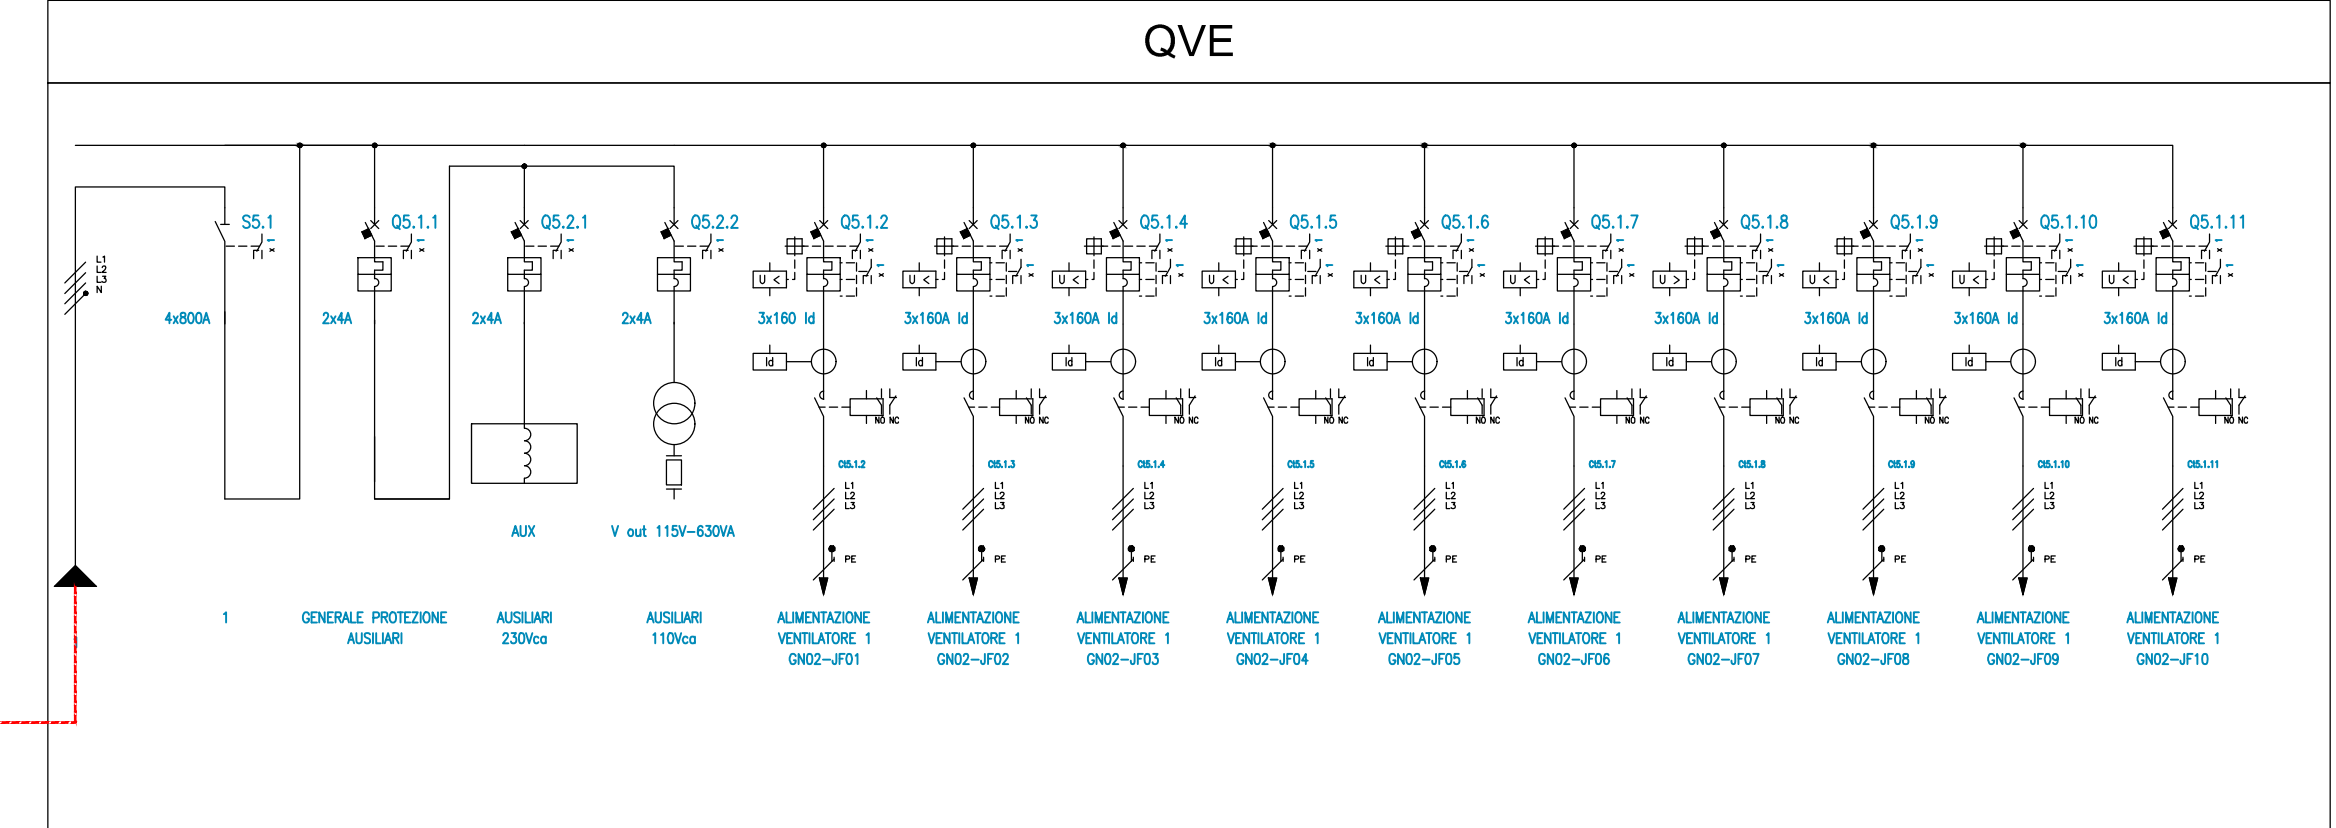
QVE

L1 L2 L3 N

S5.1
4x800A
1

Q5.1.1
2x4A
GENERALE PROTEZIONE AUSILIARI

Q5.2.1
2x4A
AUX
AUSILIARI 230Vca

Q5.2.2
2x4A
V out 115V-630VA
AUSILIARI 110Vca

Q5.1.2
U <
3x160 Id
Id
NO NC
C5.1.2
L1 L2 L3
PE
ALIMENTAZIONE VENTILATORE 1 GN02-JF01

Q5.1.3
U <
3x160A Id
Id
NO NC
C5.1.3
L1 L2 L3
PE
ALIMENTAZIONE VENTILATORE 1 GN02-JF02

Q5.1.4
U <
3x160A Id
Id
NO NC
C5.1.4
L1 L2 L3
PE
ALIMENTAZIONE VENTILATORE 1 GN02-JF03

Q5.1.5
U <
3x160A Id
Id
NO NC
C5.1.5
L1 L2 L3
PE
ALIMENTAZIONE VENTILATORE 1 GN02-JF04

Q5.1.6
U <
3x160A Id
Id
NO NC
C5.1.6
L1 L2 L3
PE
ALIMENTAZIONE VENTILATORE 1 GN02-JF05

Q5.1.7
U <
3x160A Id
Id
NO NC
C5.1.7
L1 L2 L3
PE
ALIMENTAZIONE VENTILATORE 1 GN02-JF06

Q5.1.8
U >
3x160A Id
Id
NO NC
C5.1.8
L1 L2 L3
PE
ALIMENTAZIONE VENTILATORE 1 GN02-JF07

Q5.1.9
U <
3x160A Id
Id
NO NC
C5.1.9
L1 L2 L3
PE
ALIMENTAZIONE VENTILATORE 1 GN02-JF08

Q5.1.10
U <
3x160A Id
Id
NO NC
C5.1.10
L1 L2 L3
PE
ALIMENTAZIONE VENTILATORE 1 GN02-JF09

Q5.1.11
U <
3x160A Id
Id
NO NC
C5.1.11
L1 L2 L3
PE
ALIMENTAZIONE VENTILATORE 1 GN02-JF10